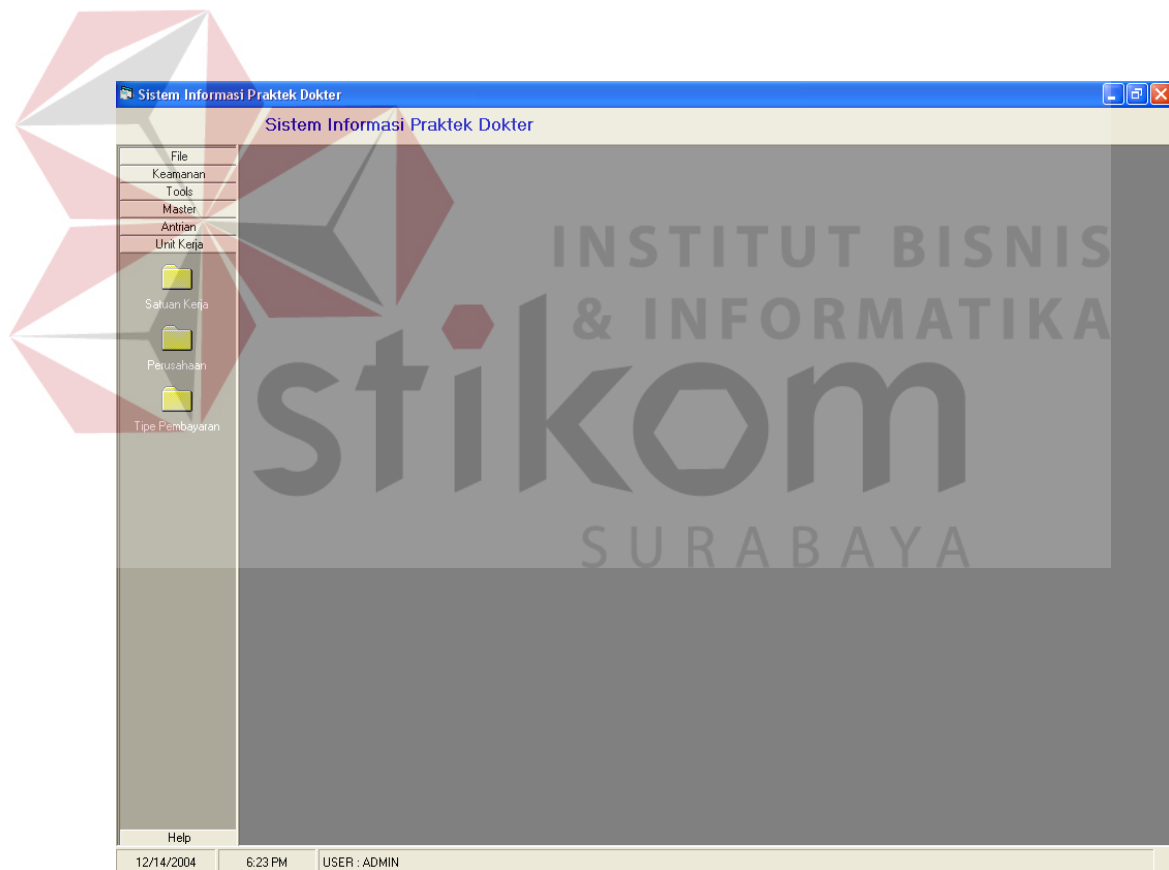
Sistem Informasi Praktek Dokter

Sistem Informasi Praktek Dokter

File
Keamanan
Tools
Master
Antrian
Unit Kerja

Satuan Kerja

Perusahaan

Tipe Pembayaran

Help

INSTITUT BISNIS
& INFORMATIKA
stikom
SURABAYA

12/14/2004 | 6:23 PM | USER : ADMIN